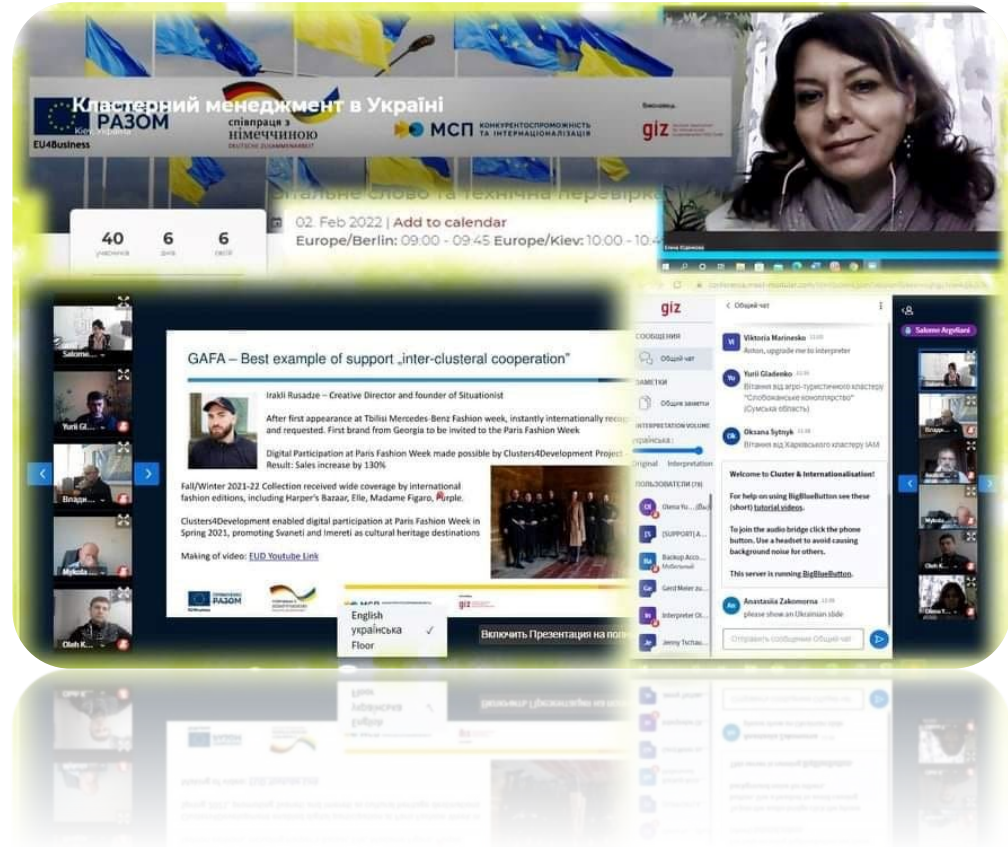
Кластерний менеджмент в Україні

EU4Business

РАЗОМ

співпраця з німеччиною

DEUTSCHE ZUSAMMENARBEIT

МСП КОНКУРЕНТОСПРОМОЖНІСТЬ ТА ІНТЕРНАЦІОНАЛІЗАЦІЯ

Виконавець

giz

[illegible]альне слово та технічна перевірка

02. Feb 2022 | Add to calendar

Europe/Berlin: 09:00 - 09:45 Europe/Kiev: 10:00 - 10:4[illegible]

40 учасників

6 днів

6 сесій

giz

СООБЩЕНИЯ

Общий чат

ЗАМЕТКИ

Общие заметки

INTERPRETATION VOLUME

Українська

Original Interpretation

ПОЛЬЗОВАТЕЛИ (79)

Общий чат

Viktoria Marinesko

Anton, upgrade me to interpreter

Yurii Gladenko

Вітання від агро-туристичного кластеру "Слобожанське коноплярство" (Сумська область)

Oksana Sytnyk

Вітання від Харківського кластеру IAM

Welcome to Cluster & Internationalisation!

For help on using BigBlueButton see these (short) tutorial videos.

To join the audio bridge click the phone button. Use a headset to avoid causing background noise for others.

This server is running BigBlueButton.

Anastasiia Zakomorna

please show an Ukrainian slide

Отправить сообщение Общий чат

Salome Argvliani

GAFA – Best example of support „inter-clusteral cooperation"

Irakli Rusadze – Creative Director and founder of Situationist

After first appearance at Tbilisi Mercedes-Benz Fashion week, instantly internationally recog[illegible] and requested. First brand from Georgia to be invited to the Paris Fashion Week

Digital Participation at Paris Fashion Week made possible by Clusters4Development Project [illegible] Result: Sales increase by 130%

Fall/Winter 2021-22 Collection received wide coverage by international fashion editions, including Harper's Bazaar, Elle, Madame Figaro, Purple.

Clusters4Development enabled digital participation at Paris Fashion Week in Spring 2021, promoting Svaneti and Imereti as cultural heritage destinations

Making of video: EUD Youtube Link

English
українська ✓
Floor

Включить Презентация на пол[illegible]

Salome...

Yurii Gl...

Владе...

Mykola...

Oleh K...